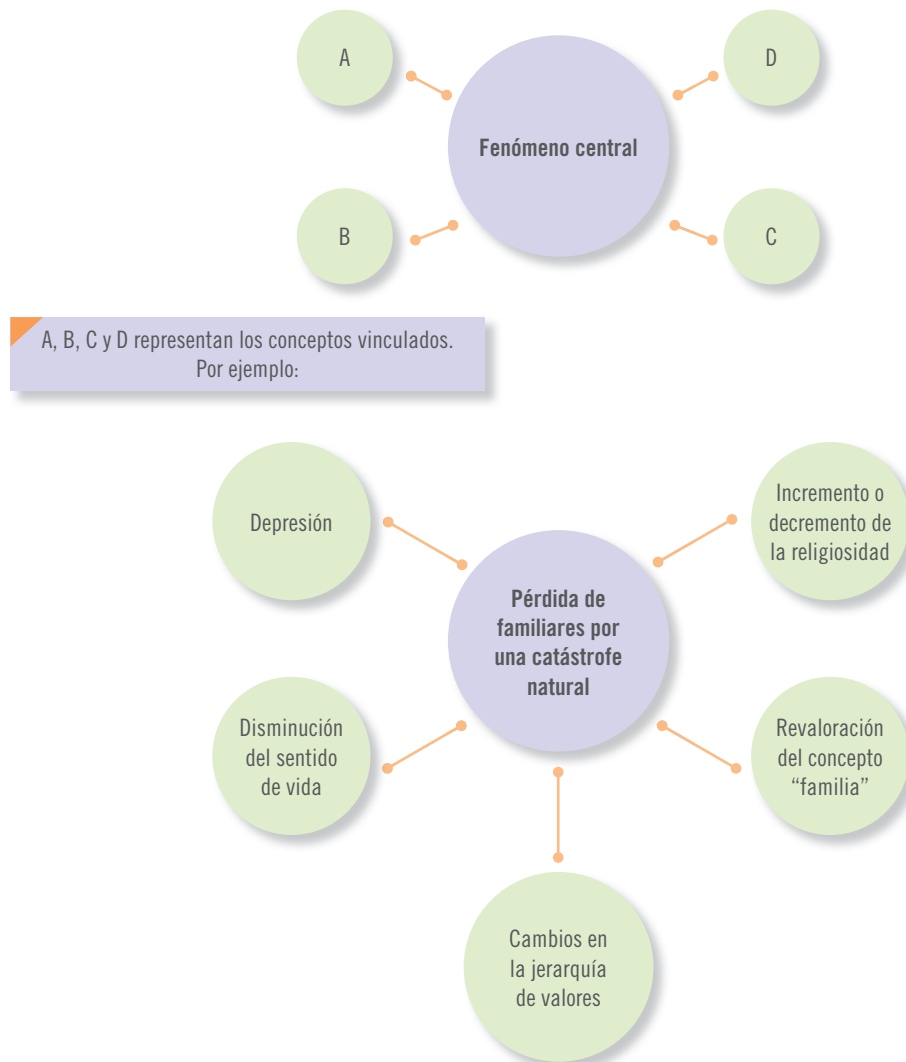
A

D

Fenómeno central

B

C

A, B, C y D representan los conceptos vinculados. Por ejemplo:

Depresión

Incremento o decremento de la religiosidad

Pérdida de familiares por una catástrofe natural

Disminución del sentido de vida

Revaloración del concepto "familia"

Cambios en la jerarquía de valores